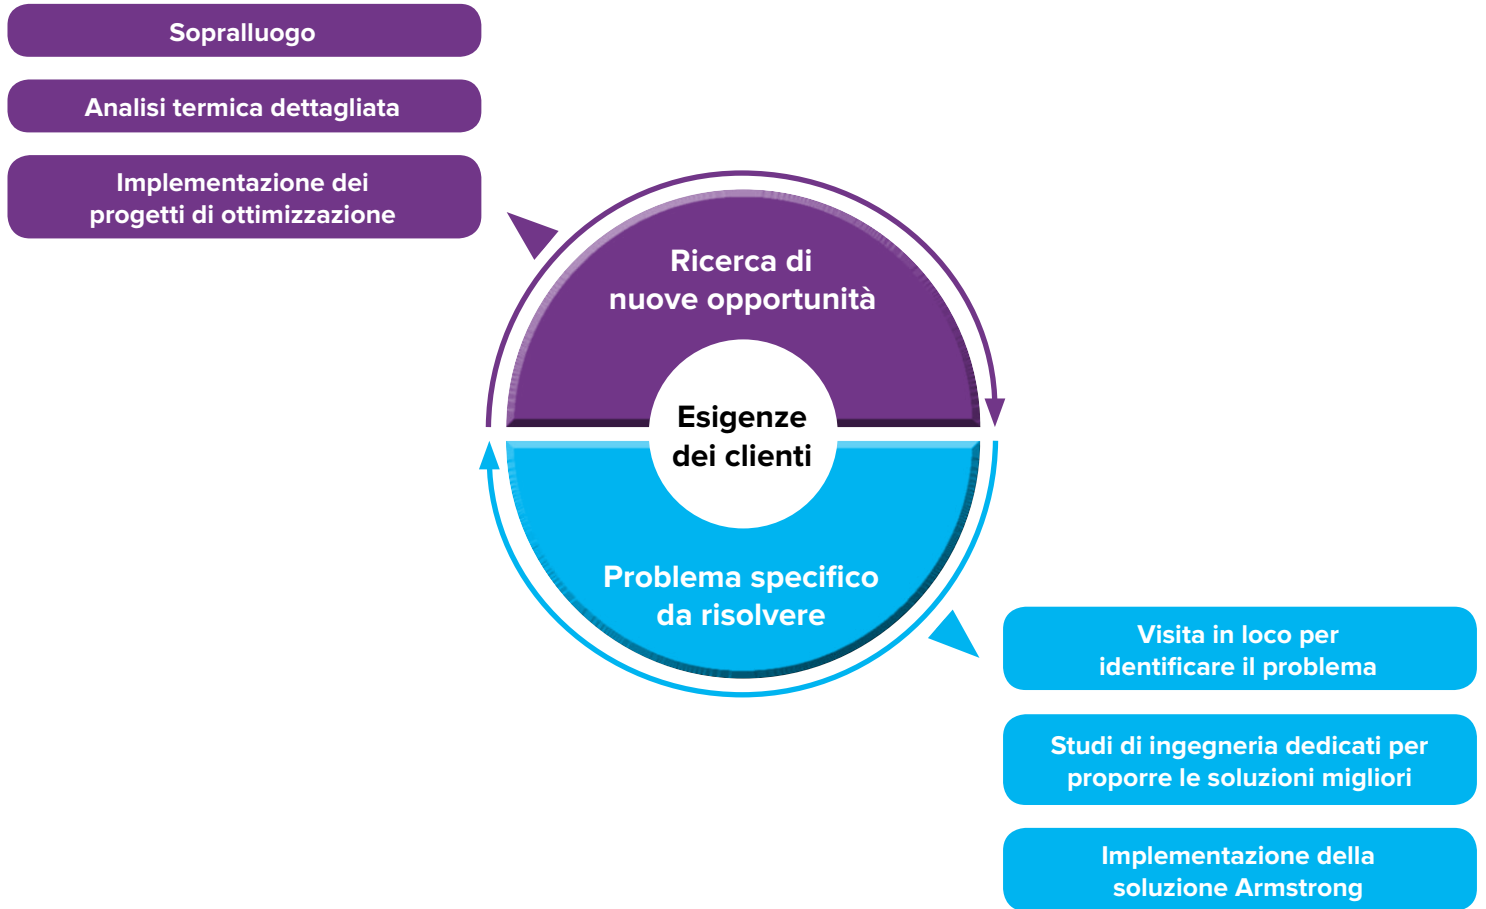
Sopralluogo

Analisi termica dettagliata

Implementazione dei progetti di ottimizzazione

Ricerca di nuove opportunità

Esigenze dei clienti

Problema specifico da risolvere

Visita in loco per identificare il problema

Studi di ingegneria dedicati per proporre le soluzioni migliori

Implementazione della soluzione Armstrong